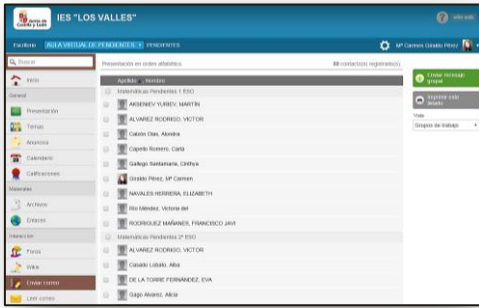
Junta de Castilla y León IES "LOS VALLES"

Escritorio AULA VIRTUAL DE PENDIENTES PENDIENTES

Mª Carmen Giraldo Pérez

Buscar

Inicio

General

Presentación

Temas

Anuncios

Calendario

Calificaciones

Materiales

Archivos

Enlaces

Interactuar

Foros

Wikis

Enviar correo

Leer correo

Presentación en orden alfabético.

88 contacto(s) registrado(s).

Apellido, Nombre

Matemáticas Pendientes 1 ESO

AKSENIEV YURIEV, MARTÍN

ALVAREZ RODRIGO, VICTOR

Calzón Dias, Alondra

Capelo Romero, Carla

Gallego Santamaría, Cinthya

Giraldo Pérez, Mª Carmen

NAVALES HERRERA, ELIZABETH

Rio Méndez, Victoria del

RODRIGUEZ MAÑANES, FRANCISCO JAVI

Matemáticas Pendientes 2º ESO

ALVAREZ RODRIGO, VICTOR

Casado Lobato, Alba

DE LA TORRE FERNÁNDEZ, EVA

Gago Alvarez, Alicia

Crear mensaje grupal

Exportar esta listado

Vista

Grupos de trabajo